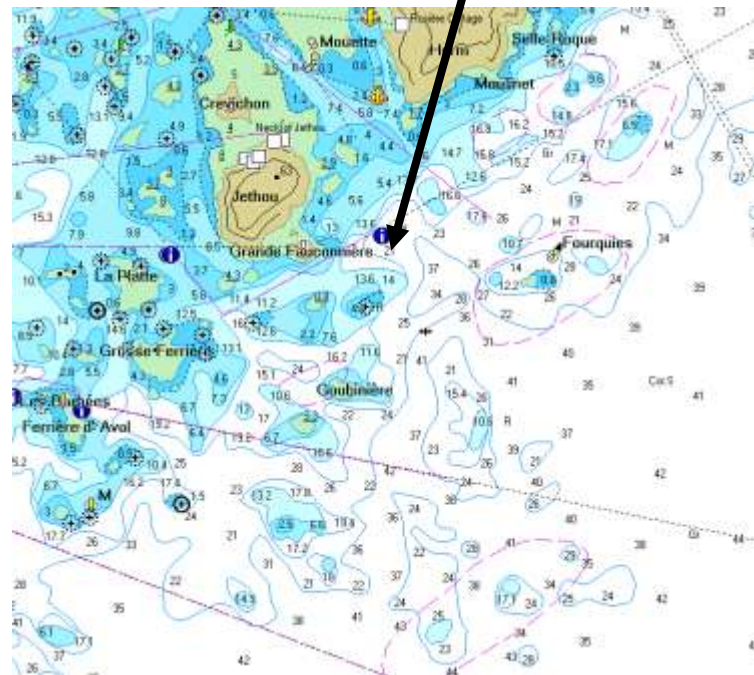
Mouette
Herm
Selle Roque
Mouinet
Crevichon
Jethou
63
Grande Fauconnière
Fourquies
La Platte
Grosse Ferrière
Goubinière
Les Bûchées
Ferrière d'Aval
M
Co:S
11.3
3.4
5.2
2.8
4.3
7.6
0.6
23
24
M
25
15.3
5.8
7.9
9.9
10.1
14
4.9
4.5
2.7
1.5
5.4
14.7
16.8
12.6
16.6
17.1
26
10.7
14
12.2
28
24
39
37
34
25
22
31
40
41
35
41
21
15.4
26
10.5
39
37
42
23
26
24
35
40
38
44
28
22
17.7
26
33
21
23
13.2
17.8
31
17.2
21
36
37
24
38
34
29
25
24
41
43
23
44
43
28
42
36
41
35
16.2
11.6
15.1
10.6
17
13.2
6.7
19.2
16.6
28
26
22
36
24